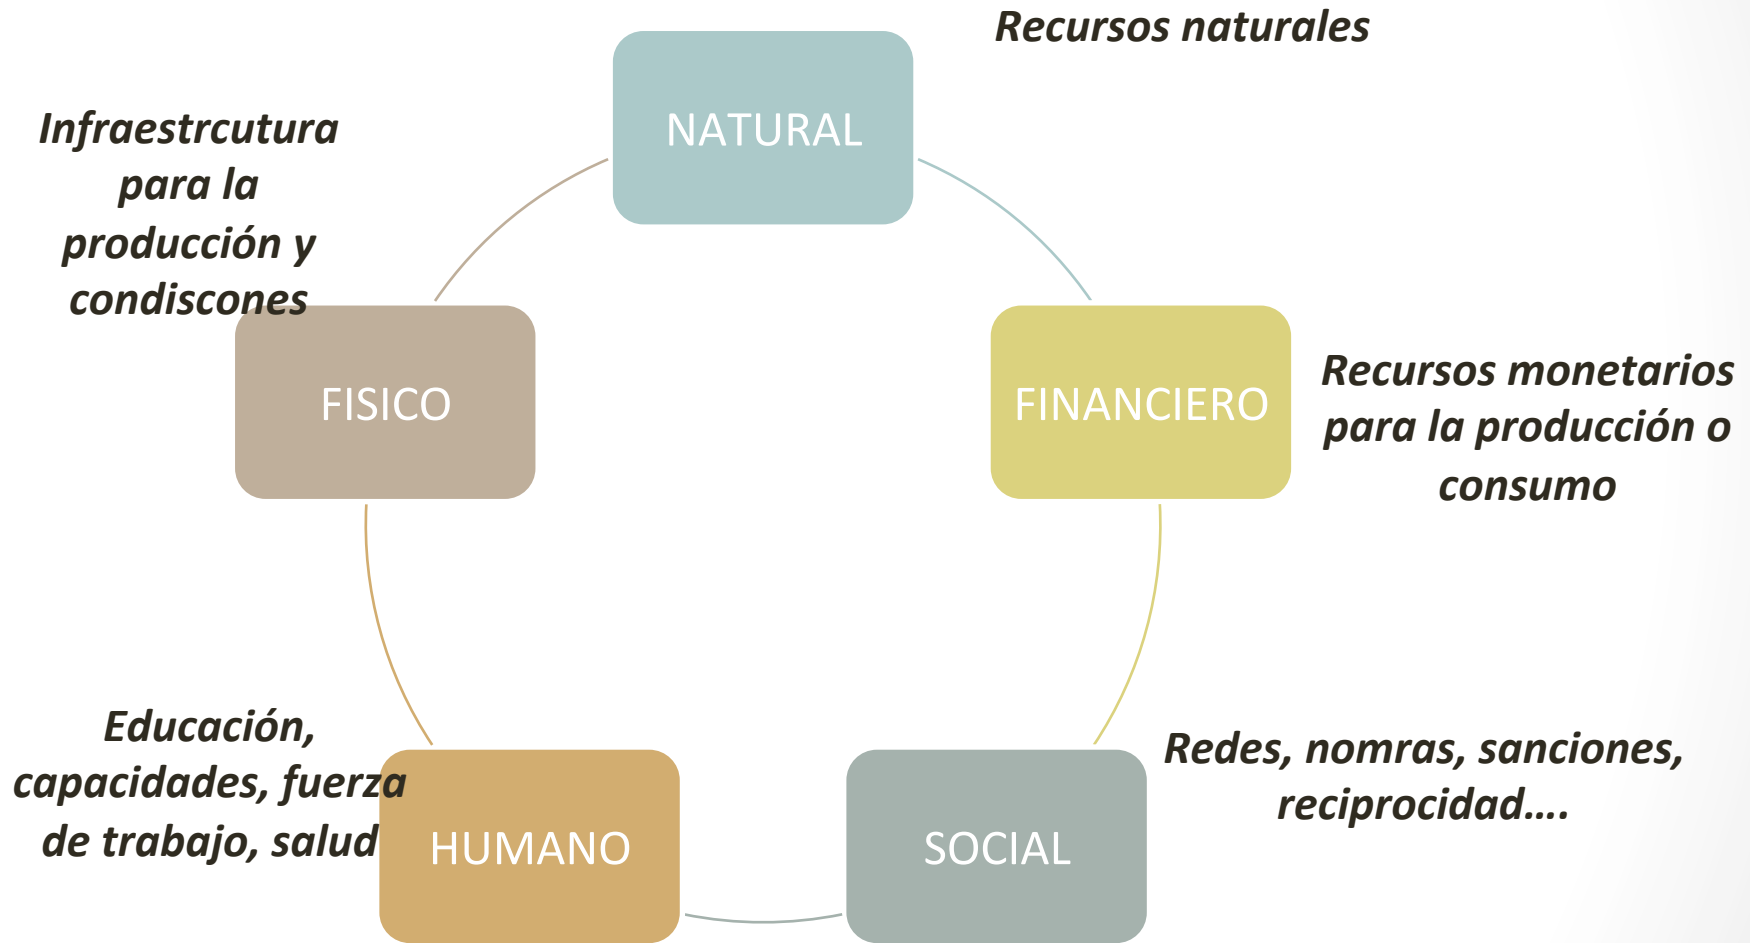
Recursos naturales

NATURAL

Infraestrcutura para la producción y condiscones

FISICO

FINANCIERO

Recursos monetarios para la producción o consumo

Educación, capacidades, fuerza de trabajo, salud

HUMANO

SOCIAL

Redes, nomras, sanciones, reciprocidad….